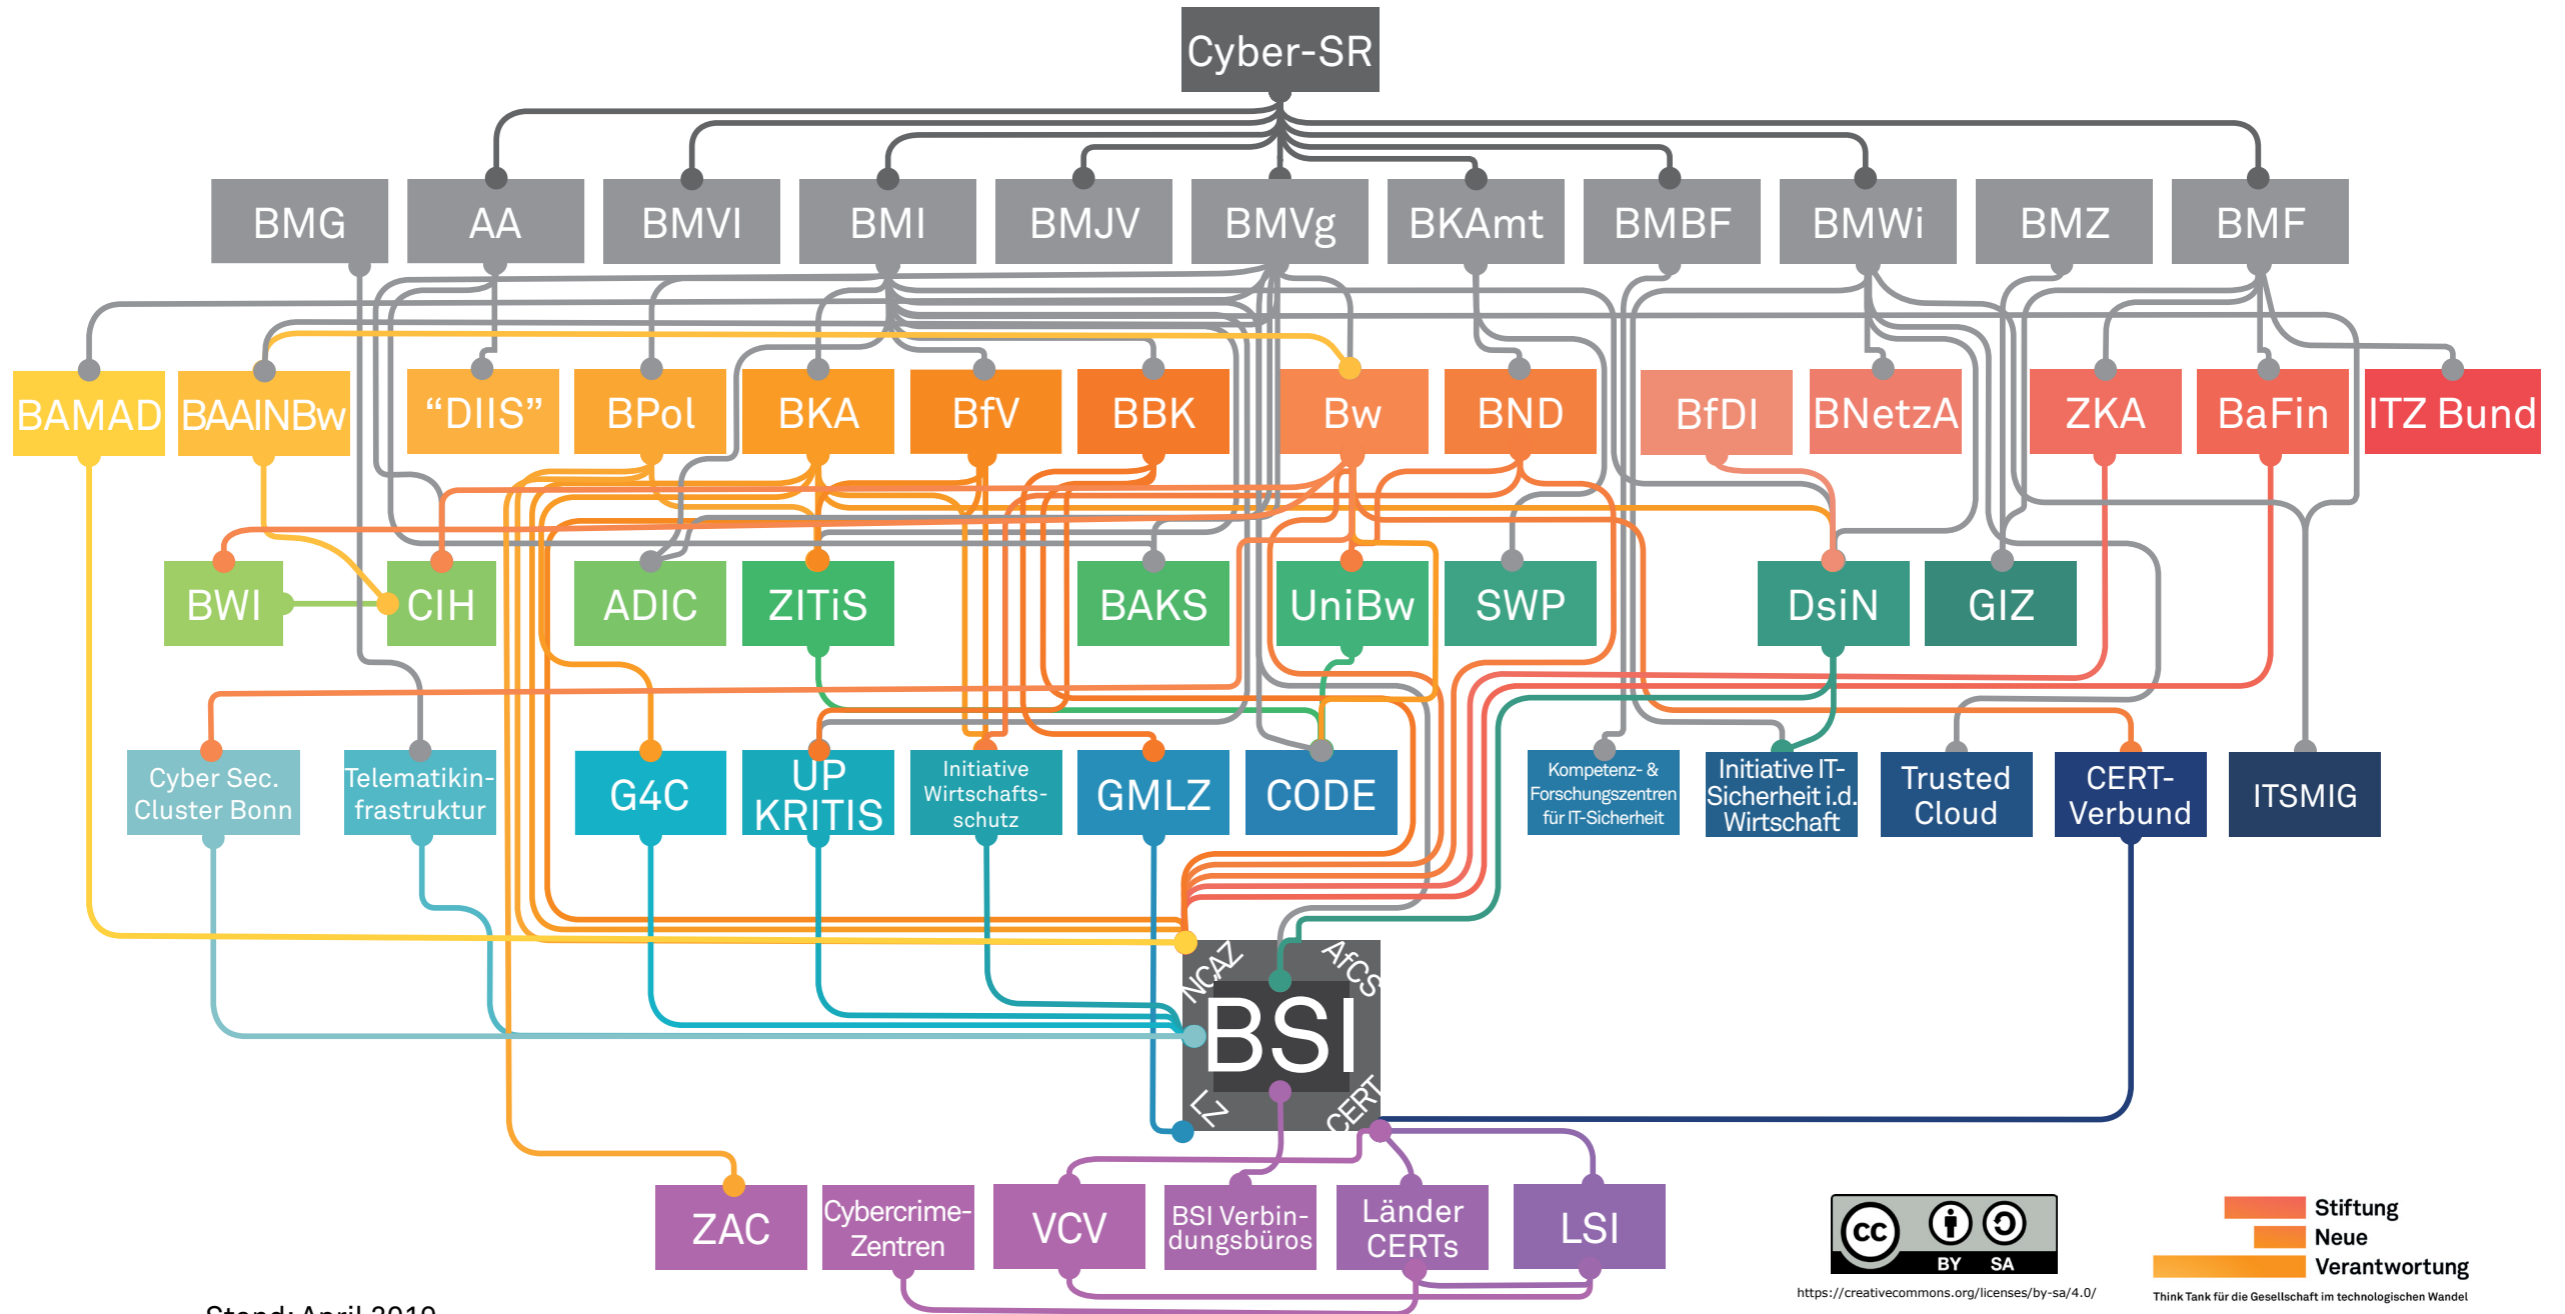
Cyber-SR

BMG AA BMVI BMI BMJV BMVg BKAmt BMBF BMWi BMZ BMF

BAMAD BAAINBw "DIIS" BPol BKA BfV BBK Bw BND BfDI BNetzA ZKA BaFin ITZ Bund

BWI CIH ADIC ZITiS BAKS UniBw SWP DsiN GIZ

Cyber Sec. Cluster Bonn Telematikinfrastruktur G4C UP KRITIS Initiative Wirtschaftsschutz GMLZ CODE Kompetenz- & Forschungszentren für IT-Sicherheit Initiative IT-Sicherheit i.d. Wirtschaft Trusted Cloud CERT-Verbund ITSMIG

NCAZ AfCS BSI LZ CERT

ZAC Cybercrime-Zentren VCV BSI Verbindungsbüros Länder CERTs LSI

BY SA
https://creativecommons.org/licenses/by-sa/4.0/

Stiftung Neue Verantwortung
Think Tank für die Gesellschaft im technologischen Wandel

Stand: April 2019